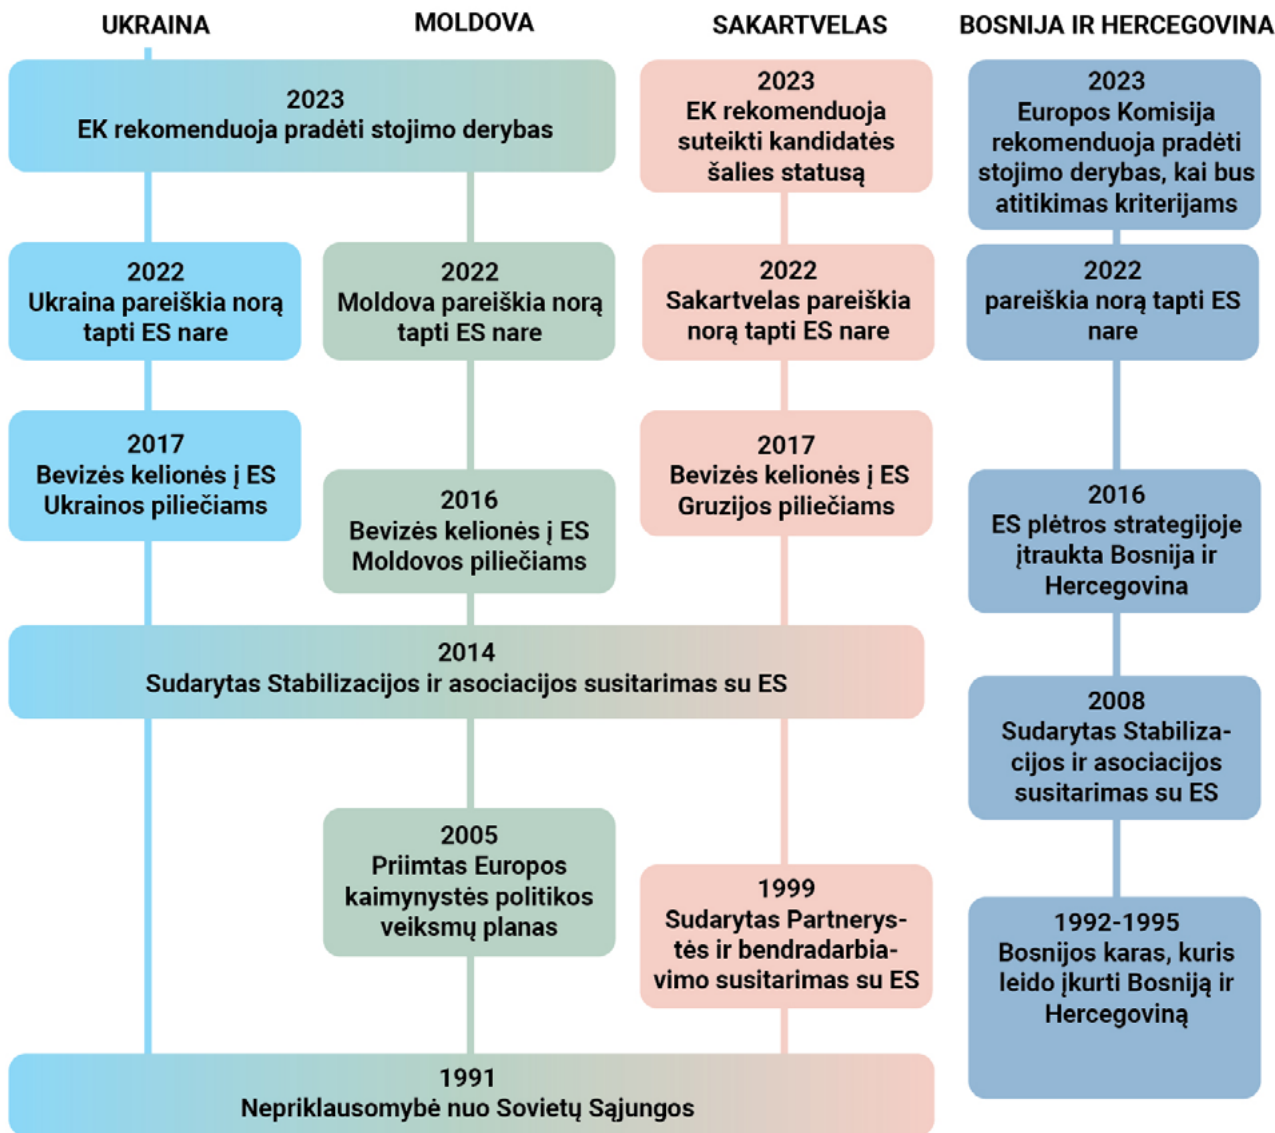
UKRAINA

MOLDOVA

SAKARTVELAS

BOSNIJA IR HERCEGOVINA

2023
EK rekomenduoja pradėti stojimo derybas

2023
EK rekomenduoja suteikti kandidatės šalies statusą

2023
Europos Komisija rekomenduoja pradėti stojimo derybas, kai bus atitikimas kriterijams

2022
Ukraina pareiškia norą tapti ES nare

2022
Moldova pareiškia norą tapti ES nare

2022
Sakartvelas pareiškia norą tapti ES nare

2022
pareiškia norą tapti ES nare

2017
Bevizės kelionės į ES Ukrainos piliečiams

2016
Bevizės kelionės į ES Moldovos piliečiams

2017
Bevizės kelionės į ES Gruzijos piliečiams

2016
ES plėtros strategijoje įtraukta Bosnija ir Hercegovina

2014
Sudarytas Stabilizacijos ir asociacijos susitarimas su ES

2008
Sudarytas Stabilizacijos ir asociacijos susitarimas su ES

2005
Priimtas Europos kaimynystės politikos veiksmų planas

1999
Sudarytas Partnerystės ir bendradarbiavimo susitarimas su ES

1992-1995
Bosnijos karas, kuris leido įkurti Bosniją ir Hercegoviną

1991
Nepriklausomybė nuo Sovietų Sąjungos